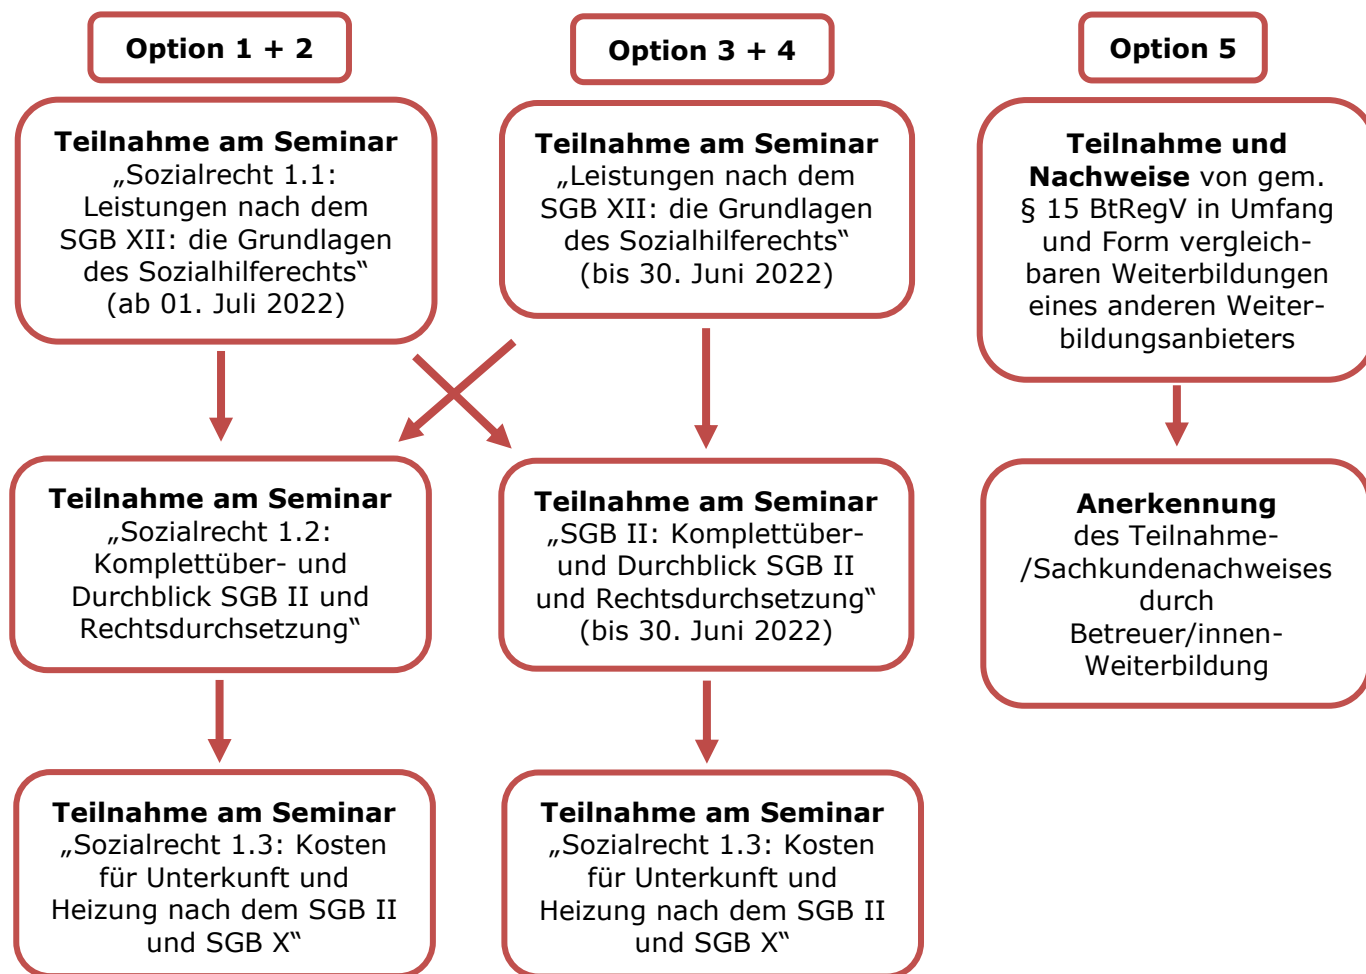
Option 1 + 2

Teilnahme am Seminar „Sozialrecht 1.1: Leistungen nach dem SGB XII: die Grundlagen des Sozialhilferechts" (ab 01. Juli 2022)

Teilnahme am Seminar „Sozialrecht 1.2: Komplettüber- und Durchblick SGB II und Rechtsdurchsetzung"

Teilnahme am Seminar „Sozialrecht 1.3: Kosten für Unterkunft und Heizung nach dem SGB II und SGB X"

Option 3 + 4

Teilnahme am Seminar „Leistungen nach dem SGB XII: die Grundlagen des Sozialhilferechts" (bis 30. Juni 2022)

Teilnahme am Seminar „SGB II: Komplettüber- und Durchblick SGB II und Rechtsdurchsetzung" (bis 30. Juni 2022)

Teilnahme am Seminar „Sozialrecht 1.3: Kosten für Unterkunft und Heizung nach dem SGB II und SGB X"

Option 5

Teilnahme und Nachweise von gem. § 15 BtRegV in Umfang und Form vergleichbaren Weiterbildungen eines anderen Weiterbildungsanbieters

Anerkennung des Teilnahme-/Sachkundenachweises durch Betreuer/innen-Weiterbildung